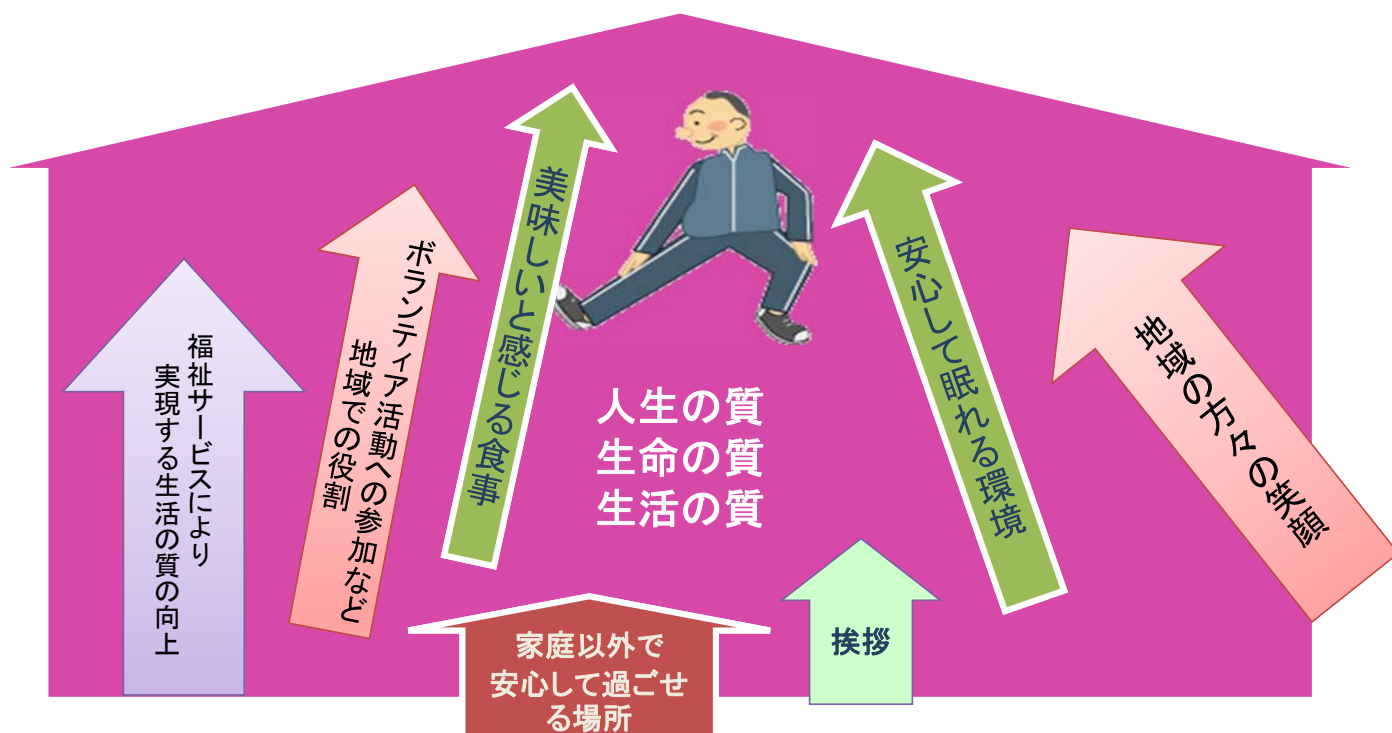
福祉サービスにより
実現する生活の質の向上

ボランティア活動への参加など
地域での役割

美味しいと感じる食事

人生の質
生命の質
生活の質

安心して眠れる環境

地域の方々の笑顔

家庭以外で
安心して過ごせる場所

挨拶